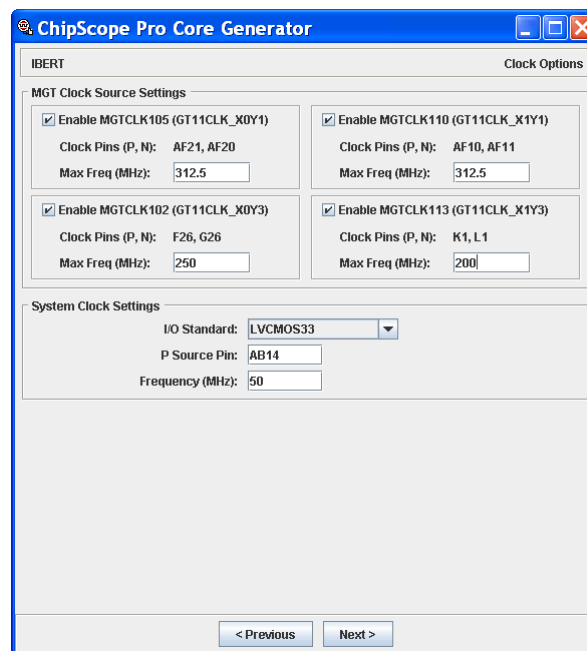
ChipScope Pro Core Generator

IBERT

Clock Options

MGT Clock Source Settings

Enable MGTCLK105 (GT11CLK_X0Y1)
Clock Pins (P, N): AF21, AF20
Max Freq (MHz): 312.5

Enable MGTCLK110 (GT11CLK_X1Y1)
Clock Pins (P, N): AF10, AF11
Max Freq (MHz): 312.5

Enable MGTCLK102 (GT11CLK_X0Y3)
Clock Pins (P, N): F26, G26
Max Freq (MHz): 250

Enable MGTCLK113 (GT11CLK_X1Y3)
Clock Pins (P, N): K1, L1
Max Freq (MHz): 200

System Clock Settings

I/O Standard: LVCMOS33
P Source Pin: AB14
Frequency (MHz): 50

< Previous
Next >